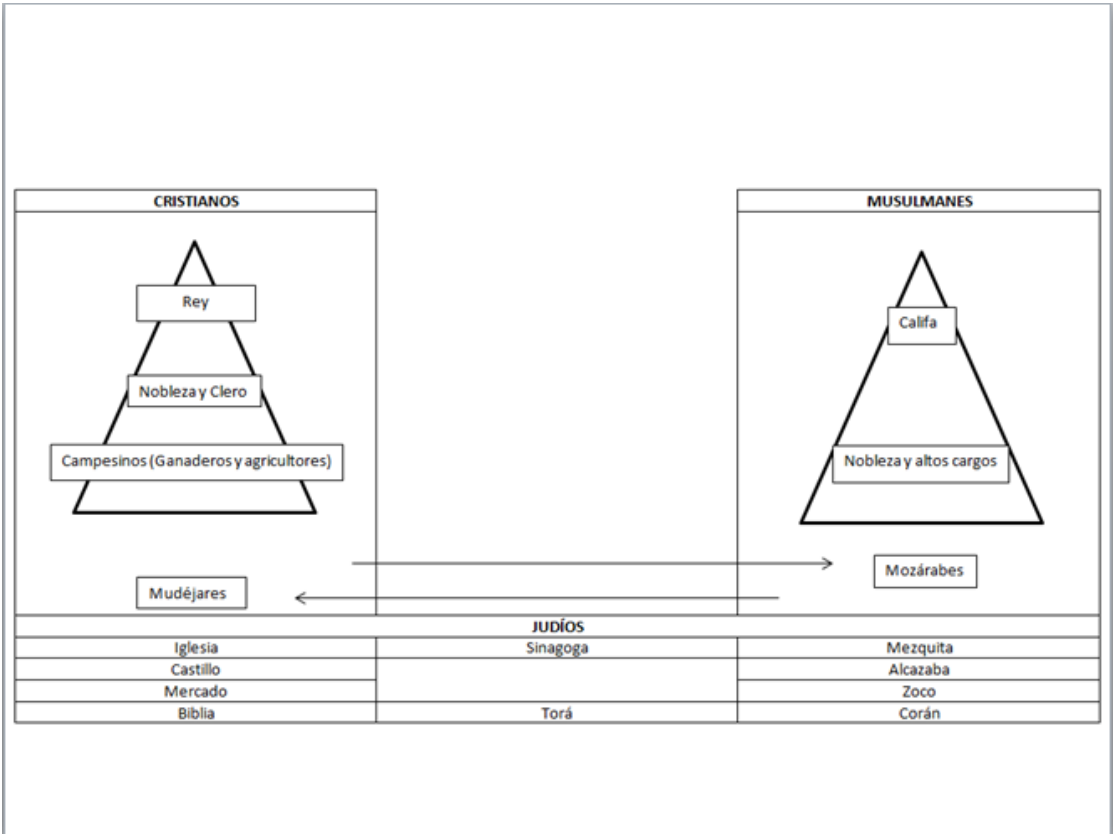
CRISTIANOS

Rey

Nobleza y Clero

Campesinos (Ganaderos y agricultores)

Mudéjares

MUSULMANES

Califa

Nobleza y altos cargos

Mozárabes

JUDÍOS

| Iglesia | Sinagoga | Mezquita |
|---|---|---|
| Castillo | | Alcazaba |
| Mercado | | Zoco |
| Biblia | Torá | Corán |